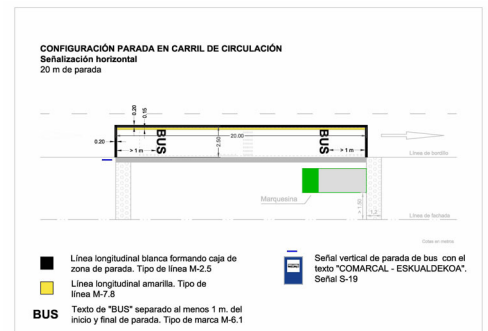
CONFIGURACIÓN PARADA EN CARRIL DE CIRCULACIÓN
Señalización horizontal
20 m de parada

0.20
0.15
0.20
> 1 m
BUS
2.50
20.00
BUS
> 1 m
Línea de bordillo
Marquesina
> 1.50
1.5
Línea de fachada
Cotas en metros

Línea longitudinal blanca formando caja de zona de parada. Tipo de línea M-2.5

Línea longitudinal amarilla. Tipo de línea M-7.8

BUS Texto de "BUS" separado al menos 1 m. del inicio y final de parada. Tipo de marca M-6.1

Señal vertical de parada de bus con el texto "COMARCAL - ESKUALDEKOA". Señal S-19